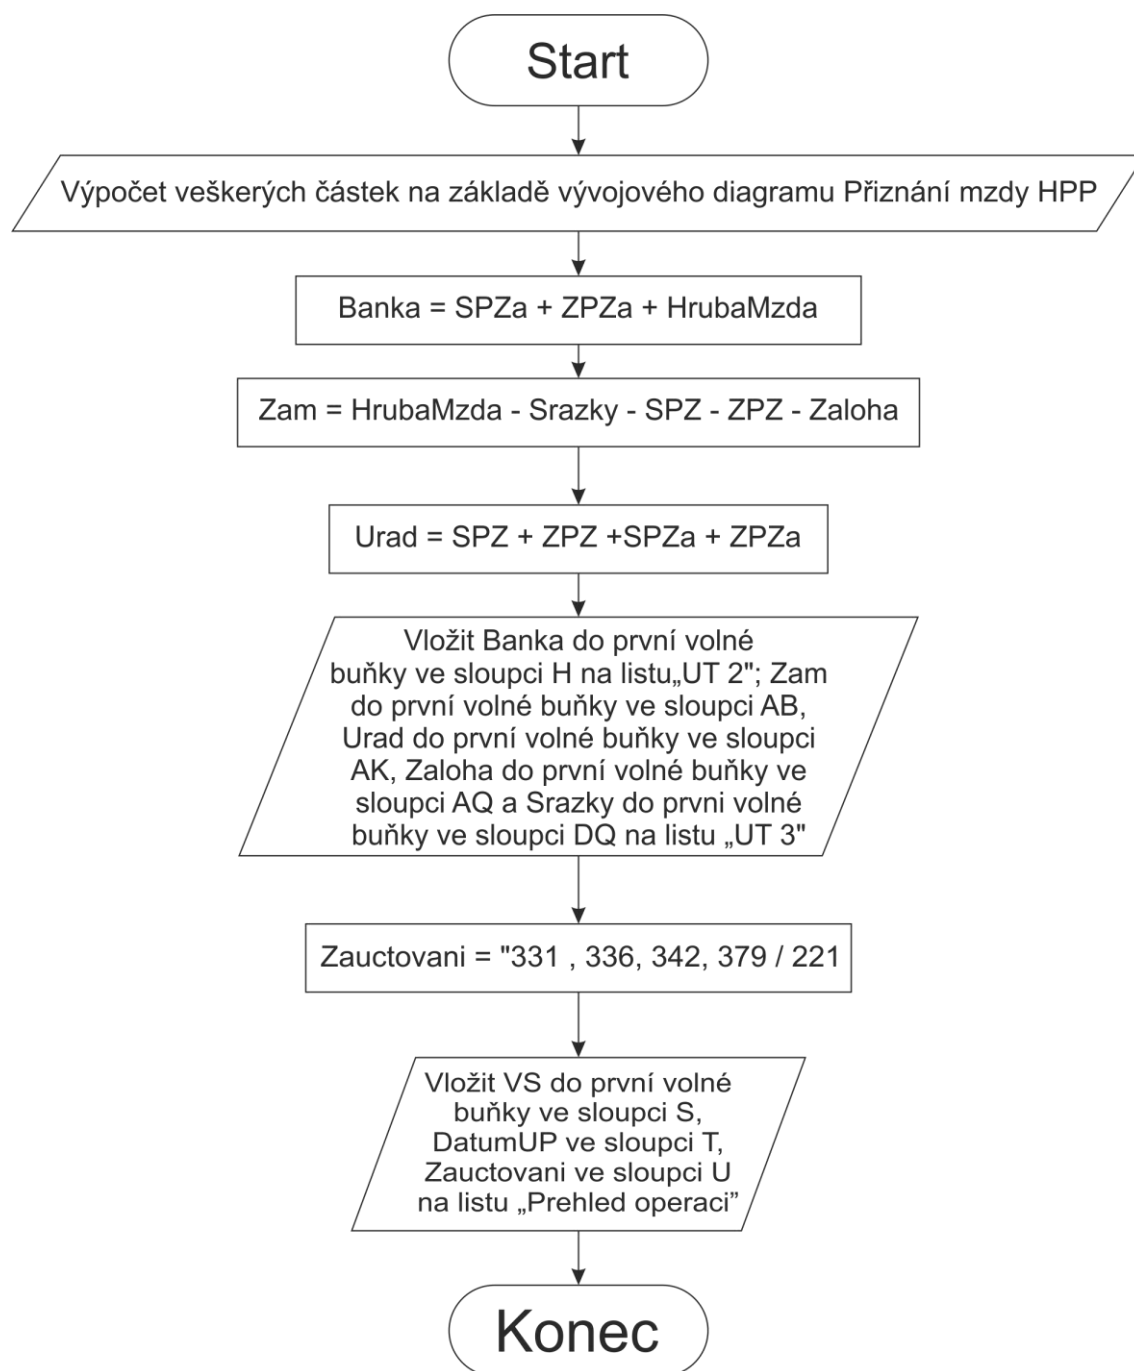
Start

Výpočet veškerých částek na základě vývojového diagramu Přiznání mzdy HPP

Banka = SPZa + ZPZa + HrubaMzda

Zam = HrubaMzda - Srazky - SPZ - ZPZ - Zaloha

Urad = SPZ + ZPZ +SPZa + ZPZa

Vložit Banka do první volné buňky ve sloupci H na listu„UT 2"; Zam do první volné buňky ve sloupci AB, Urad do první volné buňky ve sloupci AK, Zaloha do první volné buňky ve sloupci AQ a Srazky do prvni volné buňky ve sloupci DQ na listu „UT 3"

Zauctovani = "331 , 336, 342, 379 / 221

Vložit VS do první volné buňky ve sloupci S, DatumUP ve sloupci T, Zauctovani ve sloupci U na listu „Prehled operaci"

Konec